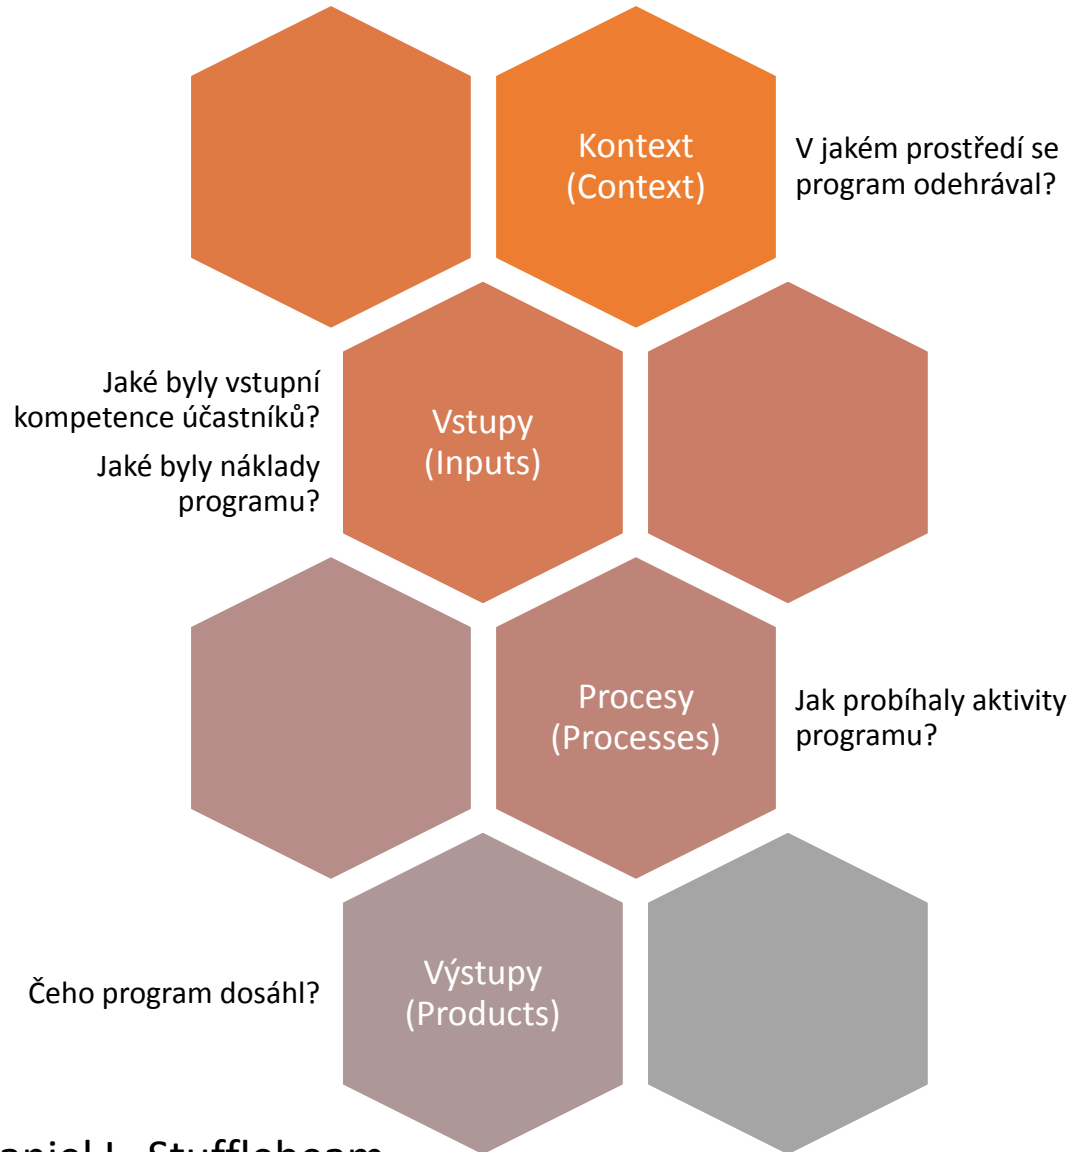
Kontext (Context)

V jakém prostředí se program odehrával?

Jaké byly vstupní kompetence účastníků?

Jaké byly náklady programu?

Vstupy (Inputs)

Procesy (Processes)

Jak probíhaly aktivity programu?

Čeho program dosáhl?

Výstupy (Products)

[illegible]aniel L. Stufflebeam